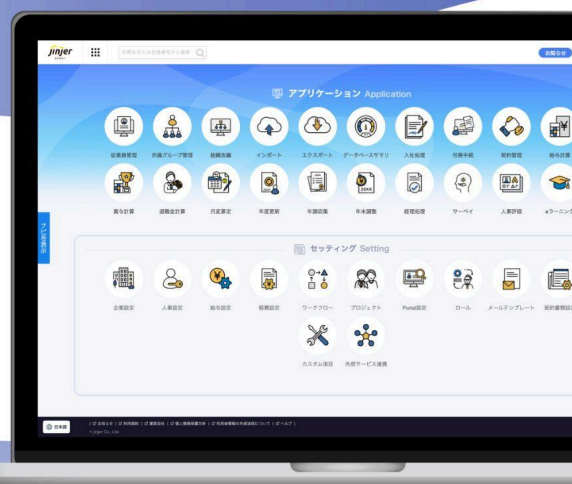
jinjer

社員名または社員番号から検索

お知らせ

アプリケーション Application

従業員管理
所属グループ管理
組織図鑑
インポート
エクスポート
データベースサマリ
入社処理
労務手続
契約管理
給与計算

賞与計算
退職金計算
月変算定
年度更新
年調収集
年末調整
経理処理
サーベイ
人事評価
eラーニン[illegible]

ナビを表示

セッティング Setting

企業設定
人事設定
給与設定
経費設定
ワークフロー
プロジェクト
Portal設定
ロール
メールテンプレート
契約書類設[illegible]

カスタム項目
外部サービス連携

日本語

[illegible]
© jinjer Co., Ltd.